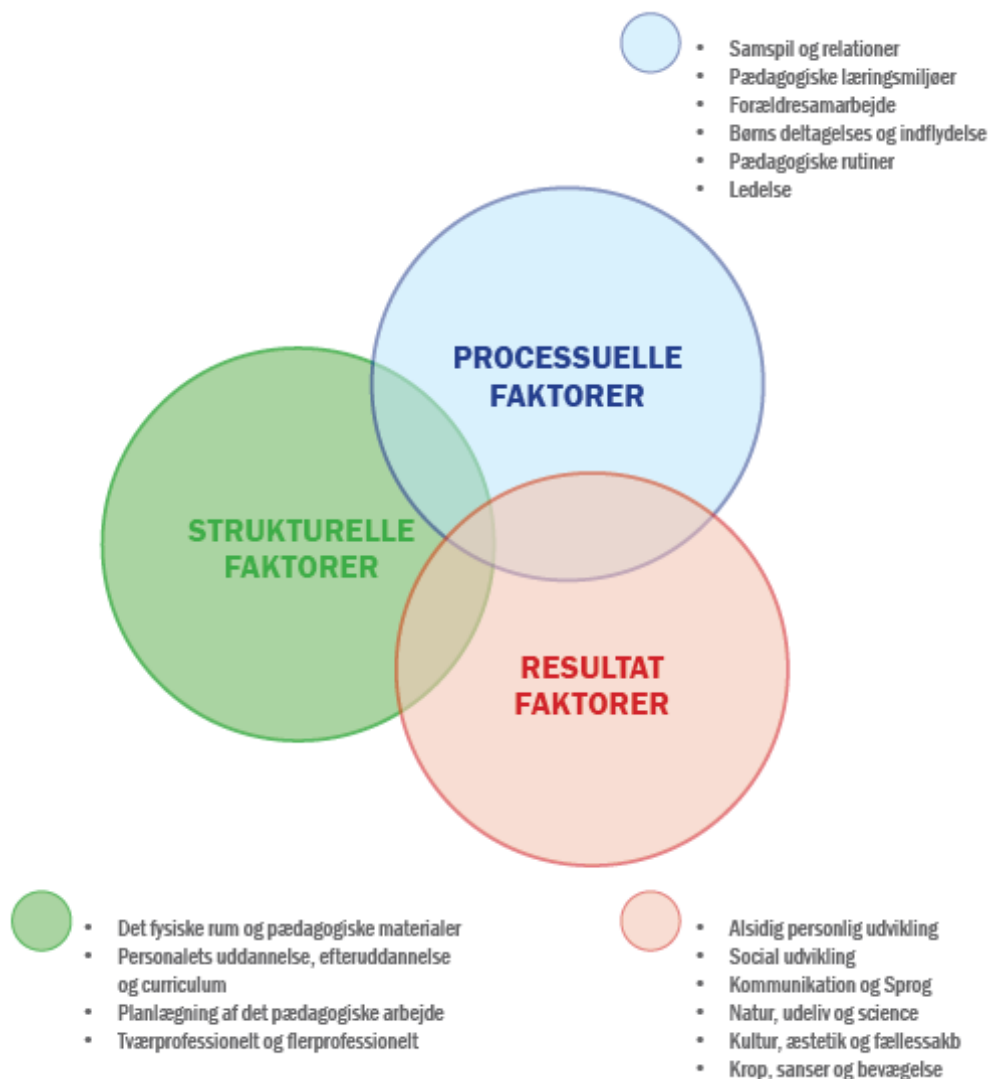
- Samspil og relationer
- Pædagogiske læringsmiljøer
- Forældresamarbejde
- Børns deltagelses og indflydelse
- Pædagogiske rutiner
- Ledelse

PROCESSUELLE FAKTORER

STRUKTURELLE FAKTORER

RESULTAT FAKTORER

- Det fysiske rum og pædagogiske materialer
- Personalets uddannelse, efteruddannelse og curriculum
- Planlægning af det pædagogiske arbejde
- Tværprofessionelt og flerprofessionelt

- Alsidig personlig udvikling
- Social udvikling
- Kommunikation og Sprog
- Natur, udeliv og science
- Kultur, æstetik og fællessakb
- Krop, sanser og bevægelse